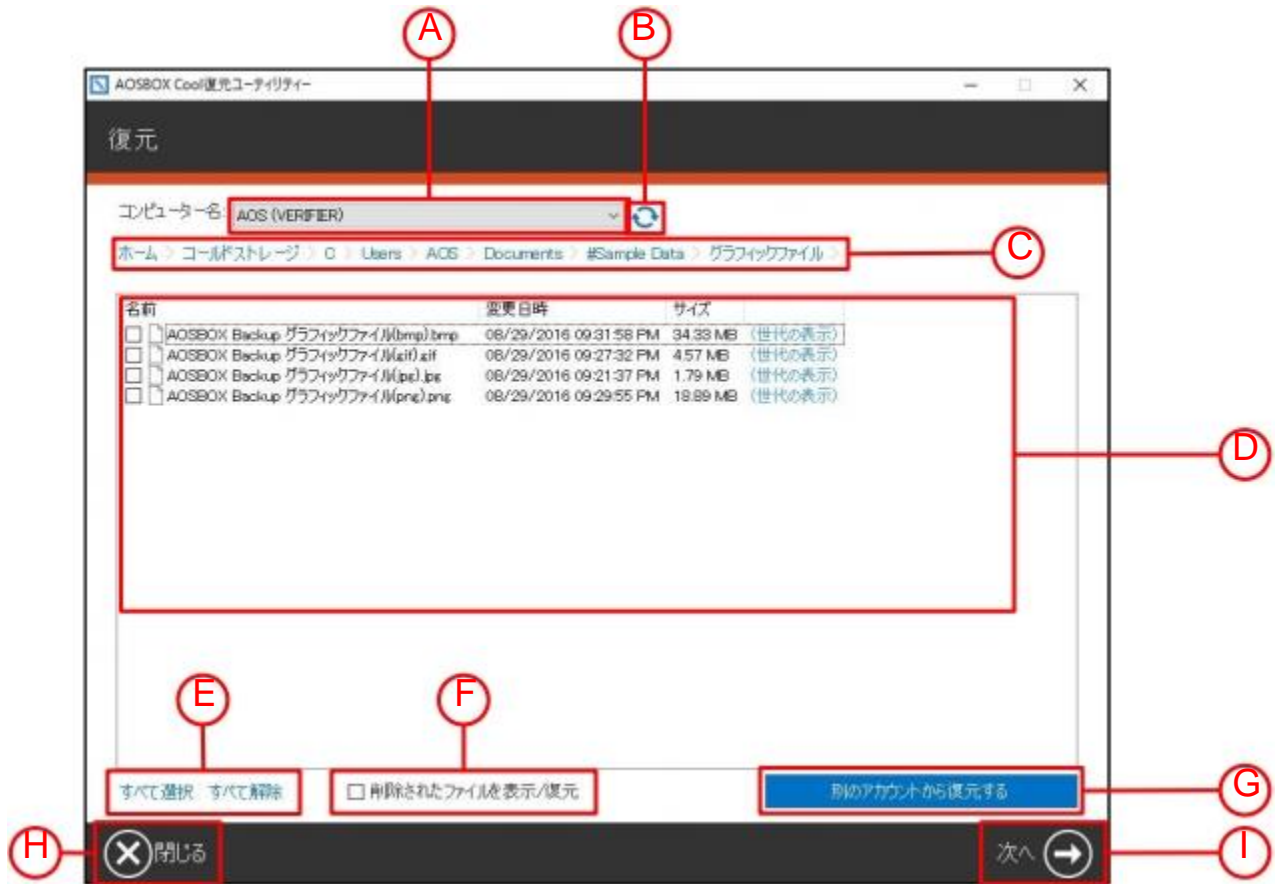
A

B

AOSBOX Cool復元ユーティリティー

復元

コンピューター名 AOS (VERIFIER)

ホーム > コールドストレージ > C > Users > AOS > Documents > #Sample Data > グラフィックファイル >

C

| 名前 | 変更日時 | サイズ | |
|---|---|---|---|
| AOSBOX Backup グラフィックファイル(bmp).bmp | 08/29/2016 09:31:58 PM | 34.33 MB | (世代の表示) |
| AOSBOX Backup グラフィックファイル(gif).gif | 08/29/2016 09:27:32 PM | 4.57 MB | (世代の表示) |
| AOSBOX Backup グラフィックファイル(jpg).jpg | 08/29/2016 09:21:37 PM | 1.79 MB | (世代の表示) |
| AOSBOX Backup グラフィックファイル(png).png | 08/29/2016 09:29:55 PM | 18.89 MB | (世代の表示) |

D

E

F

すべて選択 すべて解除

削除されたファイルを表示/復元

別のアカウントから復元する

G

H

閉じる

次へ

I